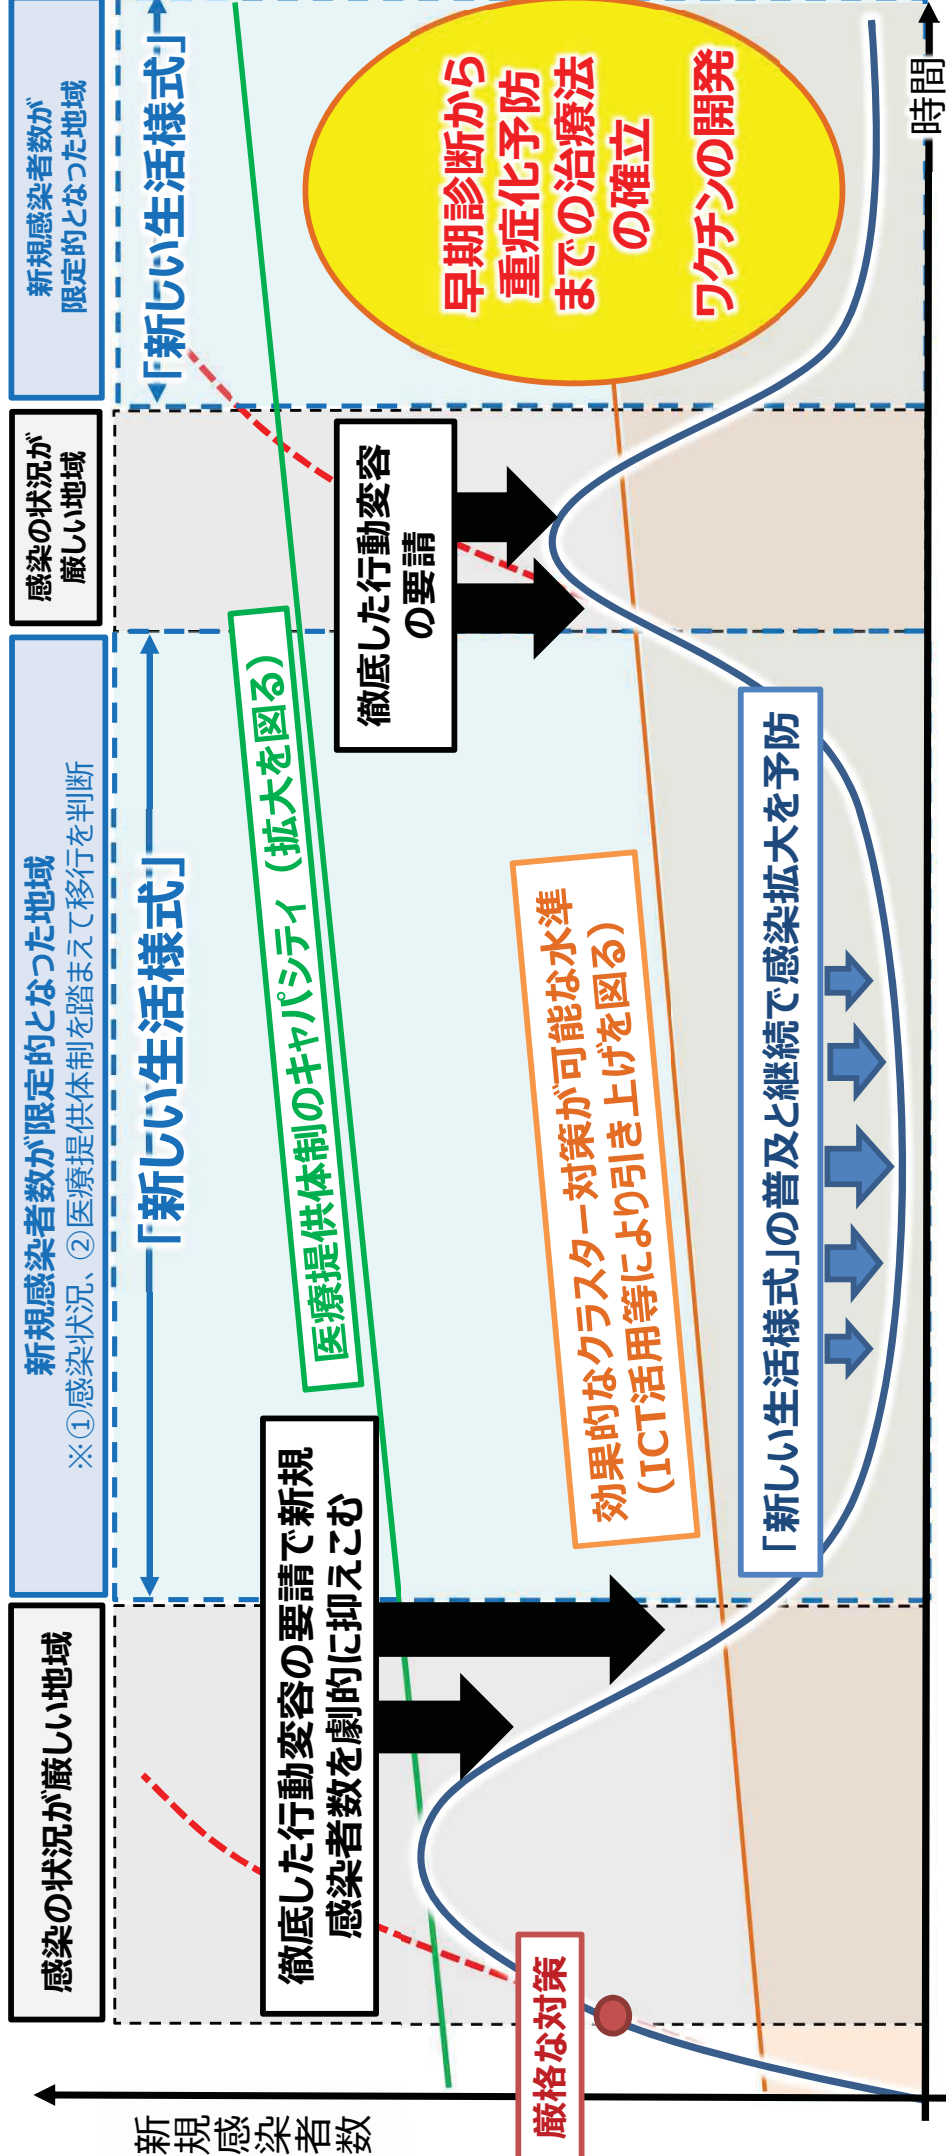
感染の状況が厳しい地域

新規感染者数が限定的となった地域
※①感染状況、②医療提供体制を踏まえて移行を判断

感染の状況が厳しい地域

新規感染者数が限定的となった地域

「新しい生活様式」

「新しい生活様式」

徹底した行動変容の要請で新規感染者数を劇的に抑えこむ

医療提供体制のキャパシティ（拡大を図る）

徹底した行動変容の要請

早期診断から重症化予防までの治療法の確立

ワクチンの開発

効果的なクラスター対策が可能な水準（ICT活用等により引き上げを図る）

「新しい生活様式」の普及と継続で感染拡大を予防

厳格な対策

新規感染者数

時間